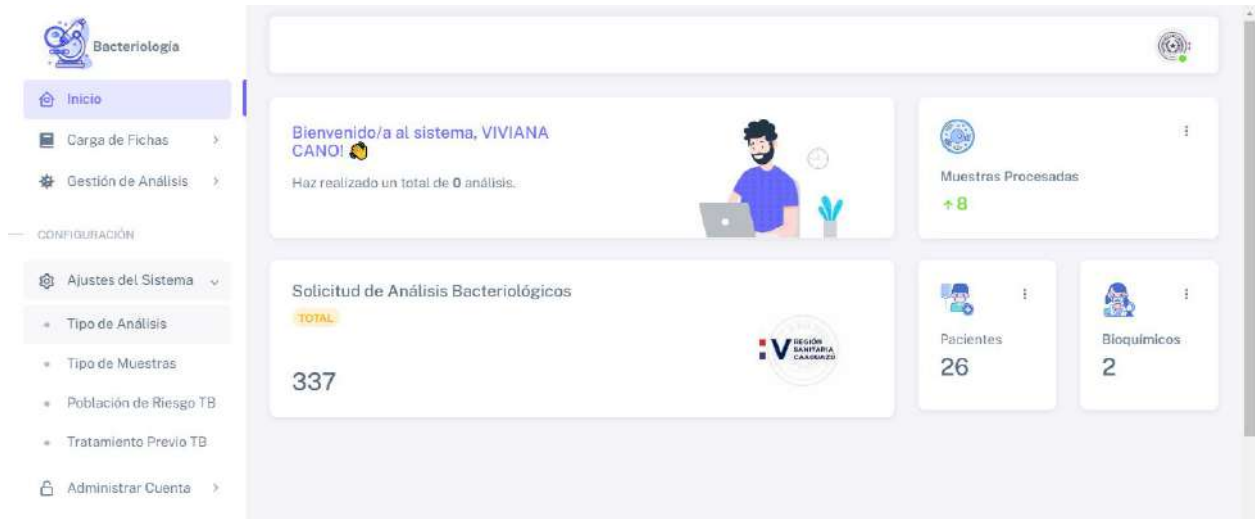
Bacteriología

Inicio

Carga de Fichas

Gestión de Análisis

CONFIGURACIÓN

Ajustes del Sistema

Tipo de Análisis

Tipo de Muestras

Población de Riesgo TB

Tratamiento Previo TB

Administrar Cuenta

Bienvenido/a al sistema, VIVIANA CANO!

Haz realizado un total de 0 análisis.

Muestras Procesadas

↑8

Solicitud de Análisis Bacteriológicos

TOTAL

337

V REGIÓN SANITARIA CAAGUAZÚ

Pacientes

26

Bioquímicos

2